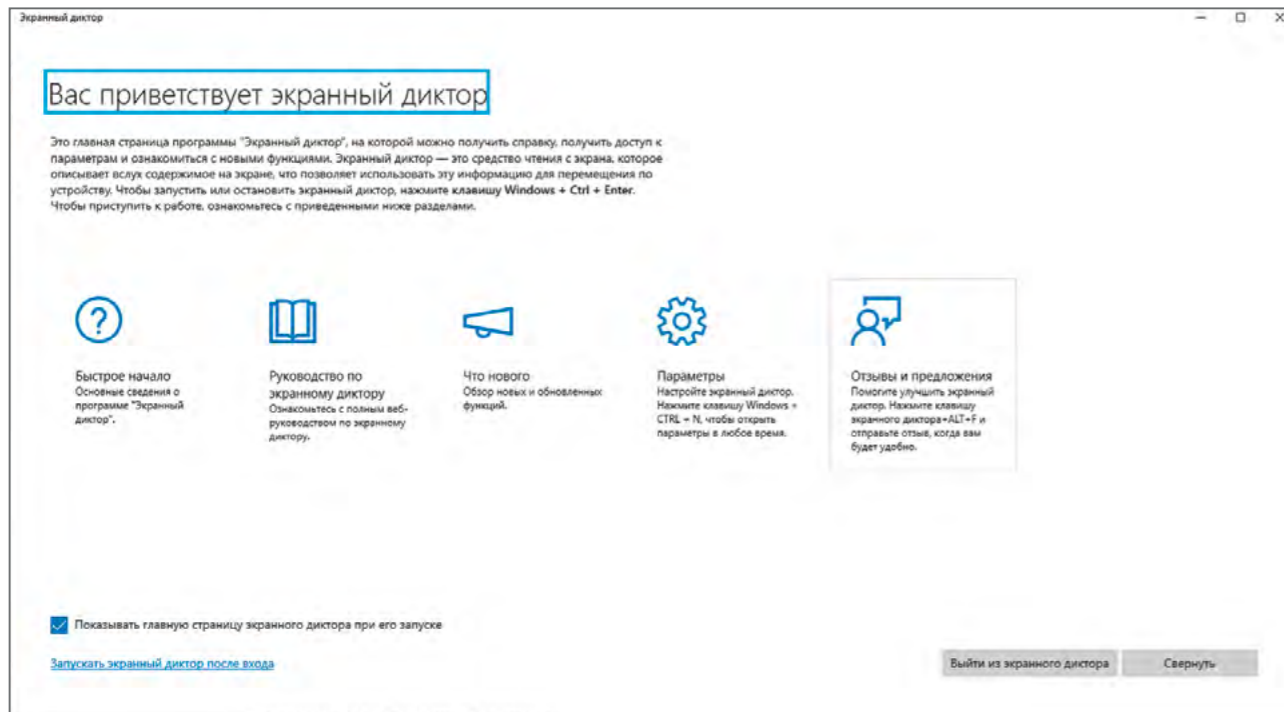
Экранный диктор

Вас приветствует экранный диктор

Это главная страница программы "Экранный диктор", на которой можно получить справку, получить доступ к параметрам и ознакомиться с новыми функциями. Экранный диктор — это средство чтения с экрана, которое описывает вслух содержимое на экране, что позволяет использовать эту информацию для перемещения по устройству. Чтобы запустить или остановить экранный диктор, нажмите клавишу Windows + Ctrl + Enter. Чтобы приступить к работе, ознакомьтесь с приведенными ниже разделами.

Быстрое начало
Основные сведения о программе "Экранный диктор".

Руководство по экранному диктору
Ознакомьтесь с полным веб-руководством по экранному диктору.

Что нового
Обзор новых и обновленных функций.

Параметры
Настройте экранный диктор. Нажмите клавишу Windows + CTRL + N, чтобы открыть параметры в любое время.

Отзывы и предложения
Помогите улучшить экранный диктор. Нажмите клавишу экранного диктора+ALT+F и отправьте отзыв, когда вам будет удобно.

Показывать главную страницу экранного диктора при его запуске

Запускать экранный диктор после входа

Выйти из экранного диктора

Свернуть